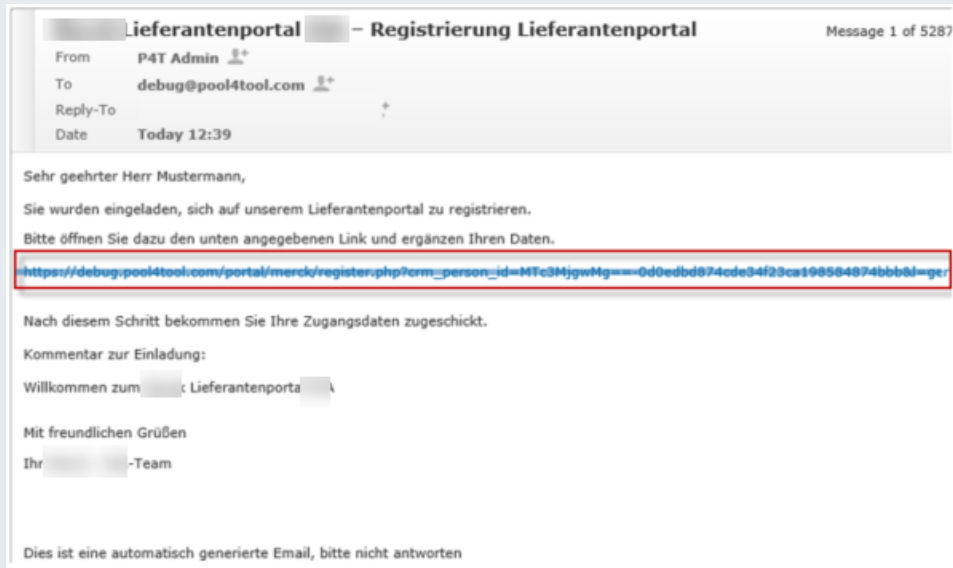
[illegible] Lieferantenportal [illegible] – Registrierung Lieferantenportal

Message 1 of 5287

From P4T Admin
To debug@pool4tool.com
Reply-To
Date Today 12:39

Sehr geehrter Herr Mustermann,

Sie wurden eingeladen, sich auf unserem Lieferantenportal zu registrieren.

Bitte öffnen Sie dazu den unten angegebenen Link und ergänzen Ihren Daten.

https://debug.pool4tool.com/portal/merck/register.php?crm_person_id=MTc3MjgwMg==-0d0edbd874cde34f23ca198584874bbb&l=ger

Nach diesem Schritt bekommen Sie Ihre Zugangsdaten zugeschickt.

Kommentar zur Einladung:

Willkommen zum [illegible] Lieferantenporta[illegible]

Mit freundlichen Grüßen

Ihr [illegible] -Team

Dies ist eine automatisch generierte Email, bitte nicht antworten